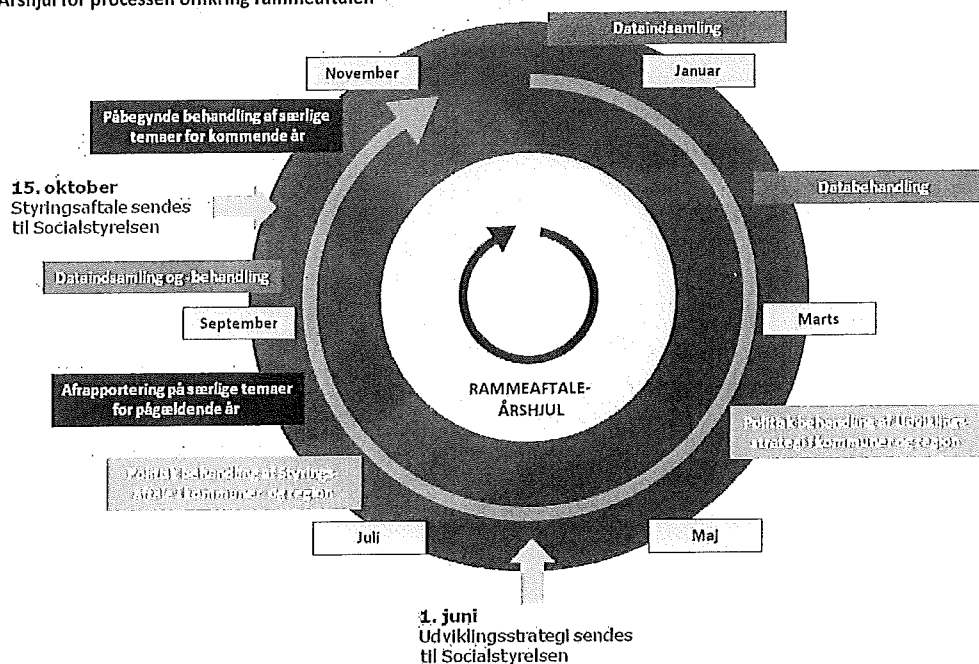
Årshjul for processen omkring rammeaftalen

Dataindsamling

November

Januar

Påbegynde behandling af særlige temaer for kommende år

15. oktober
Styringsaftale sendes til Socialstyrelsen

Databehandling

Dataindsamling og -behandling

September

Marts

RAMMEAFTALE-ÅRSHJUL

Afrapportering på særlige temaer for pågældende år

Politisk behandling af Udviklingsstrategi i kommuner og region

Politisk behandling af Styringsaftale i kommuner og region

Juli

Maj

1. juni
Udviklingsstrategi sendes til Socialstyrelsen